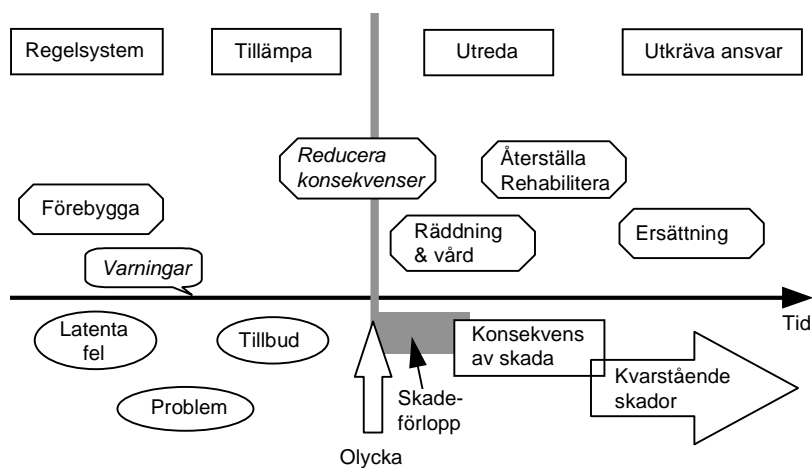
Regelsystem

Tillämpa

Utreda

Utkräva ansvar

Reducera konsekvenser

Återställa Rehabilitera

Förebygga

Räddning & vård

Ersättning

Varningar

Tid

Latenta fel

Tillbud

Konsekvens av skada

Kvarstående skador

Skadeförlopp

Problem

Olycka